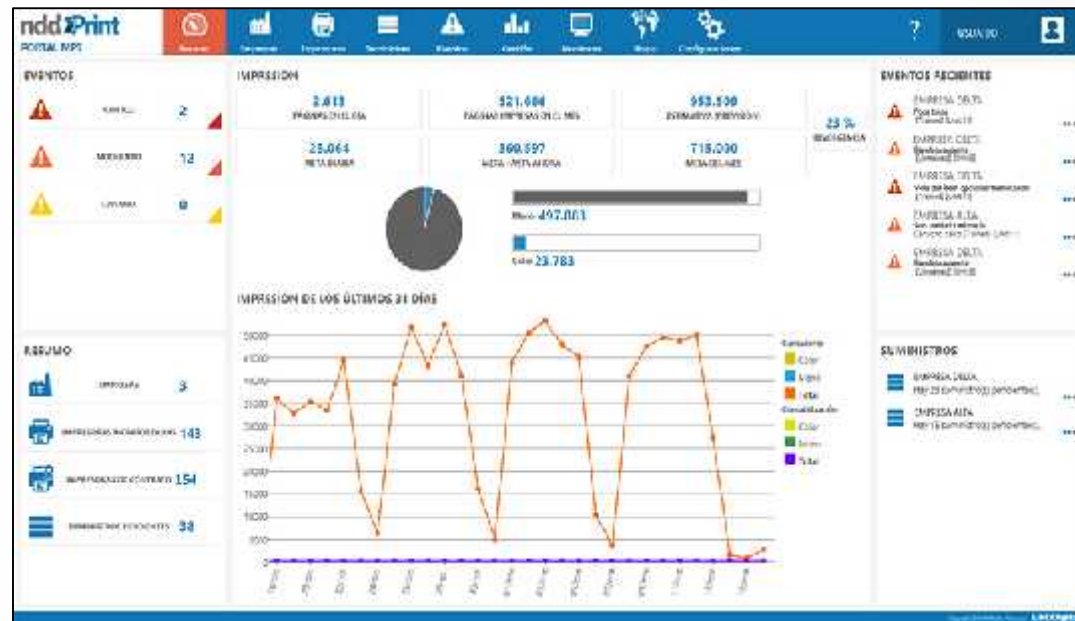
ndd Print
PORTAL MPS

? USUARIO

EVENTOS

2

12

9

RESUMO

3

143

154

38

IMPRESSÃO

3.613
521.604
953.530
23 %
25.064
360.597
718.030

497.003

23.783

IMPRESSÃO DOS ÚLTIMOS 31 DIAS

35000
30000
25000
20000
15000
10000
5000
0

Cor
Mono
Total

EVENTOS RECENTES

EMPRESA DELTA

EMPRESA CETA

EMPRESA DELTA

EMPRESA ALFA

EMPRESA DELTA

SUPRIMENTOS

EMPRESA DELTA

EMPRESA ALFA